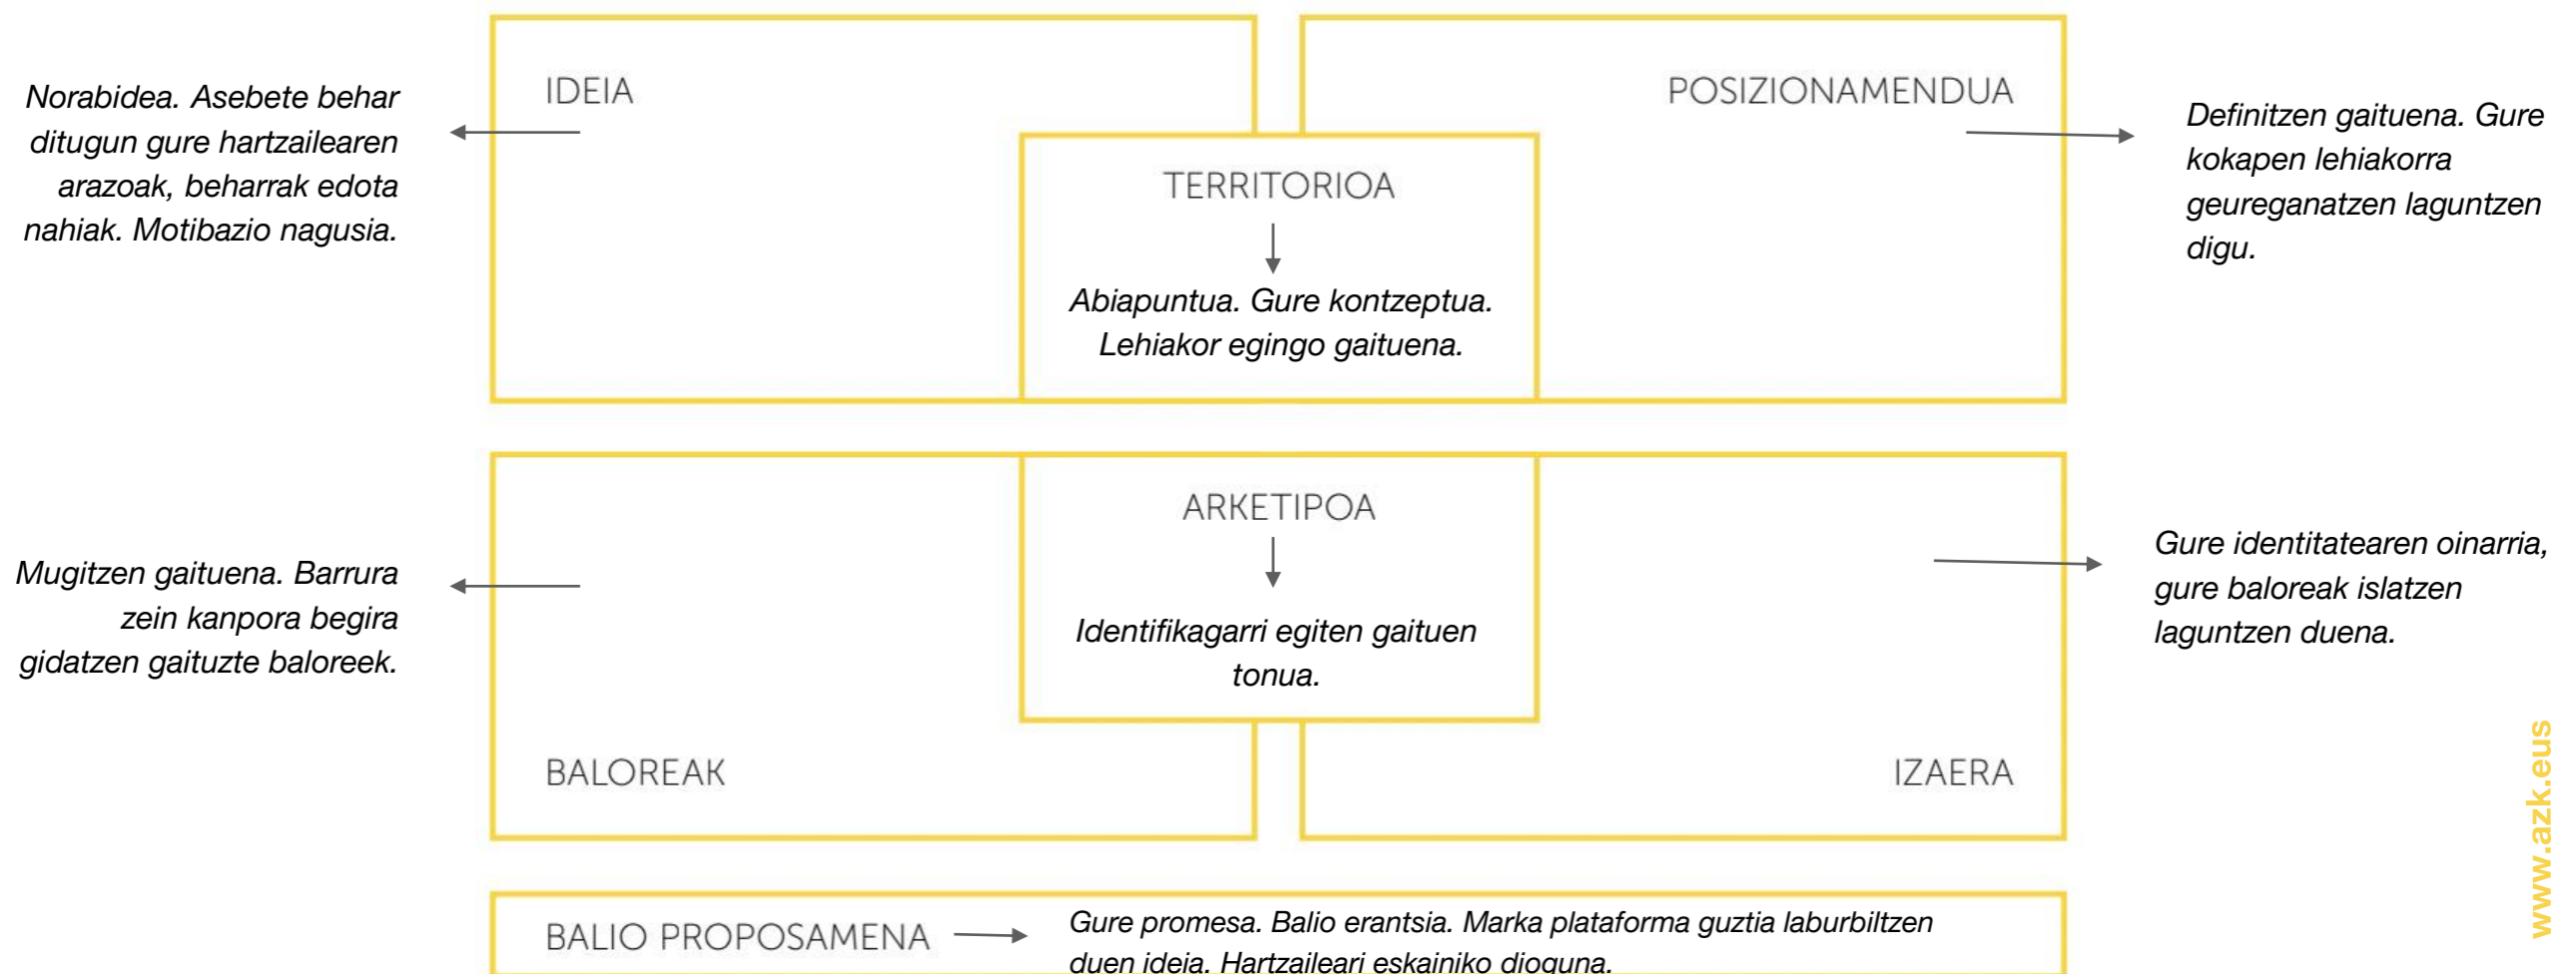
Norabidea. Asebete behar ditugun gure hartzailearen arazoak, beharrak edota nahiak. Motibazio nagusia.

IDEIA

POSIZIONAMENDUA

Definitzen gaituena. Gure kokapen lehiakorra geureganatzen laguntzen digu.

TERRITORIOA

Abiapuntua. Gure kontzeptua. Lehiakor egingo gaituena.

Mugitzen gaituena. Barrura zein kanpora begira gidatzen gaituzte baloreek.

ARKETIPOA

Identifikagarri egiten gaituen tonua.

Gure identitatearen oinarria, gure baloreak islatzen laguntzen duena.

BALOREAK

IZAERA

BALIO PROPOSAMENA

Gure promesa. Balio erantsia. Marka plataforma guztia laburbiltzen duen ideia. Hartzaileari eskainiko dioguna.

www.azk.eus